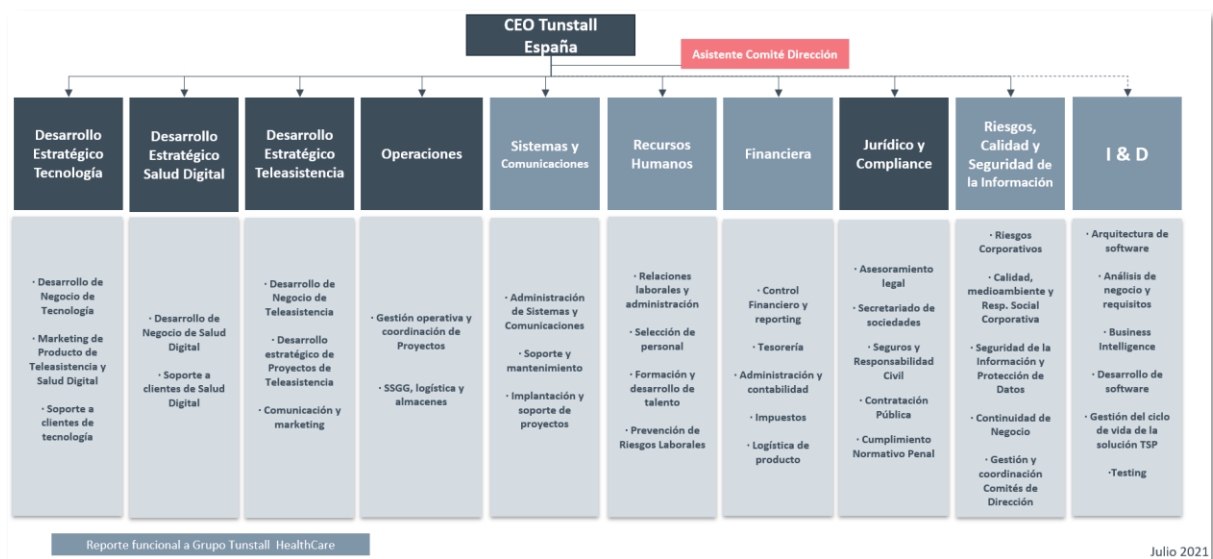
CEO Tunstall España

Asistente Comité Dirección

Desarrollo Estratégico Tecnología

· Desarrollo de Negocio de Tecnología

· Marketing de Producto de Teleasistencia y Salud Digital

· Soporte a clientes de tecnología

Desarrollo Estratégico Salud Digital

· Desarrollo de Negocio de Salud Digital

· Soporte a clientes de Salud Digital

Desarrollo Estratégico Teleasistencia

· Desarrollo de Negocio de Teleasistencia

· Desarrollo estratégico de Proyectos de Teleasistencia

· Comunicación y marketing

Operaciones

· Gestión operativa y coordinación de Proyectos

· SSGG, logística y almacenes

Sistemas y Comunicaciones

· Administración de Sistemas y Comunicaciones

· Soporte y mantenimiento

· Implantación y soporte de proyectos

Recursos Humanos

· Relaciones laborales y administración

· Selección de personal

· Formación y desarrollo de talento

· Prevención de Riesgos Laborales

Financiera

· Control Financiero y reporting

· Tesorería

· Administración y contabilidad

· Impuestos

· Logística de producto

Jurídico y Compliance

· Asesoramiento legal

· Secretariado de sociedades

· Seguros y Responsabilidad Civil

· Contratación Pública

· Cumplimiento Normativo Penal

Riesgos, Calidad y Seguridad de la Información

· Riesgos Corporativos

· Calidad, medioambiente y Resp. Social Corporativa

· Seguridad de la Información y Protección de Datos

· Continuidad de Negocio

· Gestión y coordinación Comités de Dirección

I & D

· Arquitectura de software

· Análisis de negocio y requisitos

· Business Intelligence

· Desarrollo de software

· Gestión del ciclo de vida de la solución TSP

·Testing

Reporte funcional a Grupo Tunstall HealthCare

Julio 2021